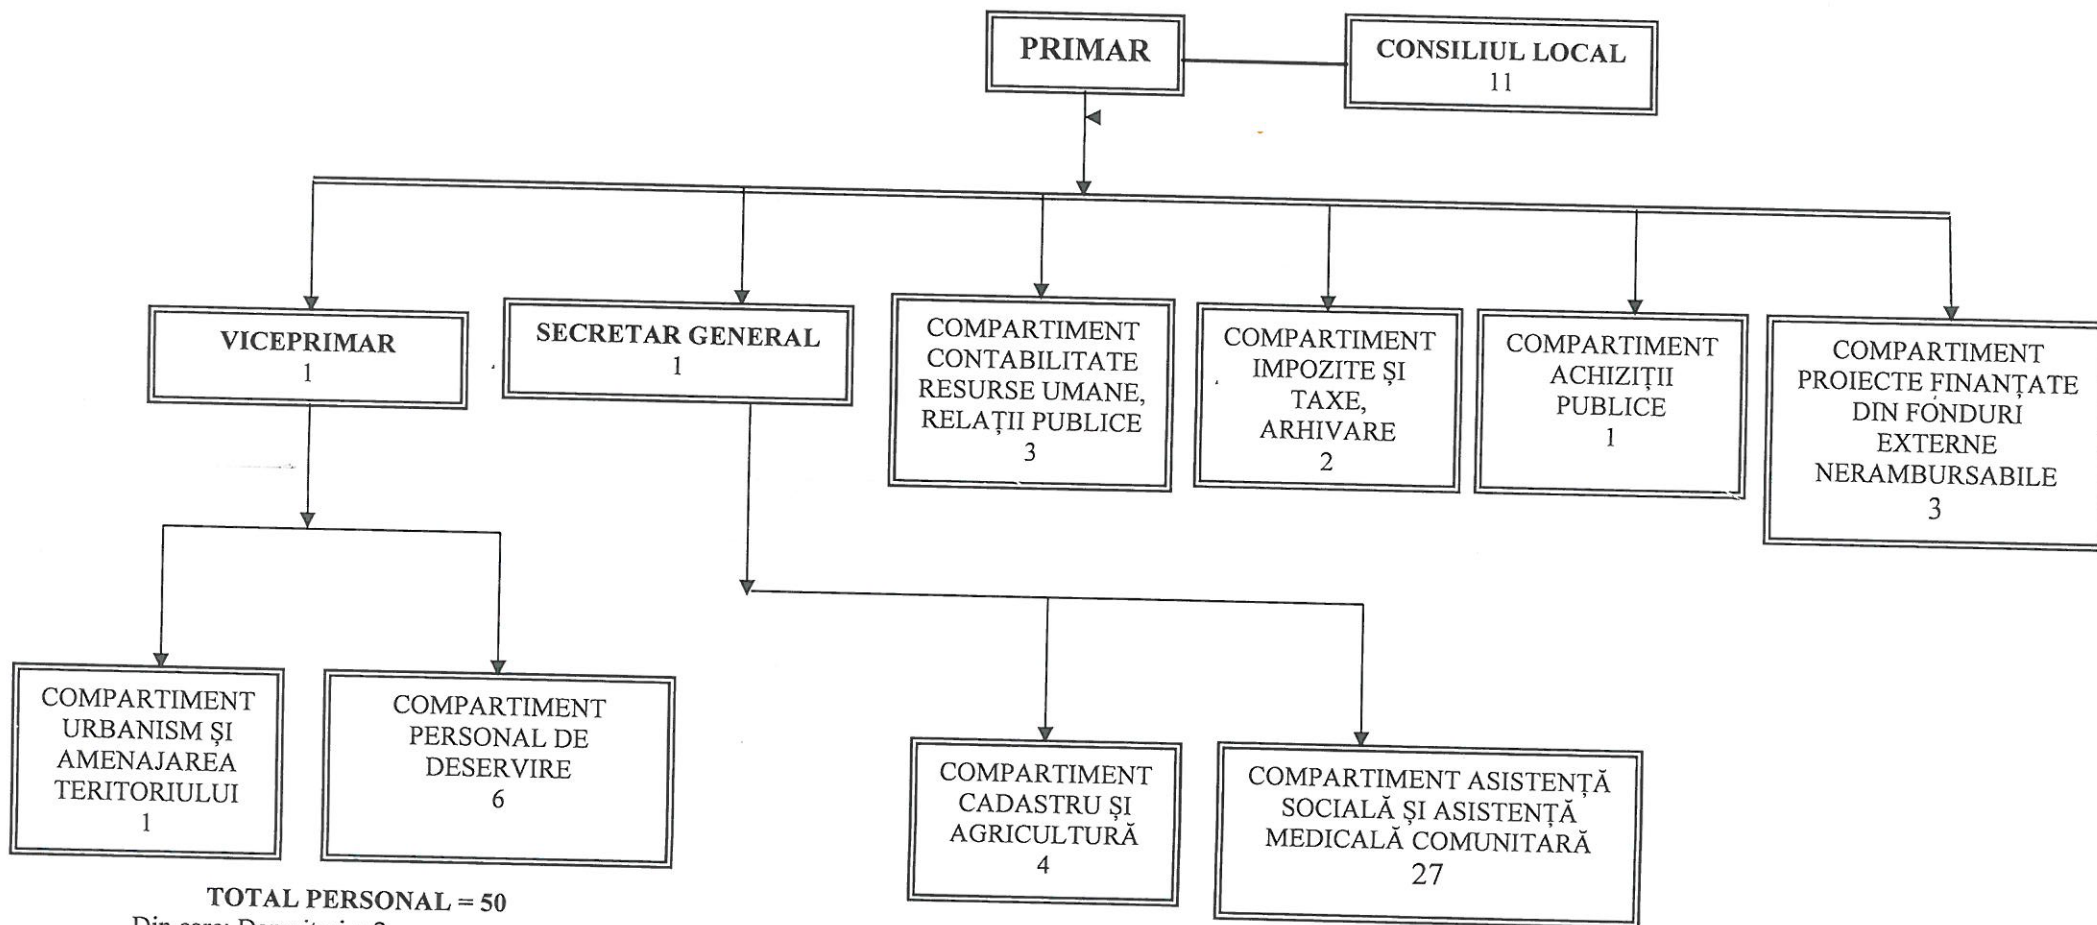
PRIMAR

CONSILIUL LOCAL
11

VICEPRIMAR
1

SECRETAR GENERAL
1

COMPARTIMENT CONTABILITATE RESURSE UMANE, RELAȚII PUBLICE
3

COMPARTIMENT IMPOZITE ȘI TAXE, ARHIVARE
2

COMPARTIMENT ACHIZIȚII PUBLICE
1

COMPARTIMENT PROIECTE FINANȚATE DIN FONDURI EXTERNE NERAMBURSABILE
3

COMPARTIMENT URBANISM ȘI AMENAJAREA TERITORIULUI
1

COMPARTIMENT PERSONAL DE DESERVIRE
6

COMPARTIMENT CADASTRU ȘI AGRICULTURĂ
4

COMPARTIMENT ASISTENȚĂ SOCIALĂ ȘI ASISTENȚĂ MEDICALĂ COMUNITARĂ
27

TOTAL PERSONAL = 50
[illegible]